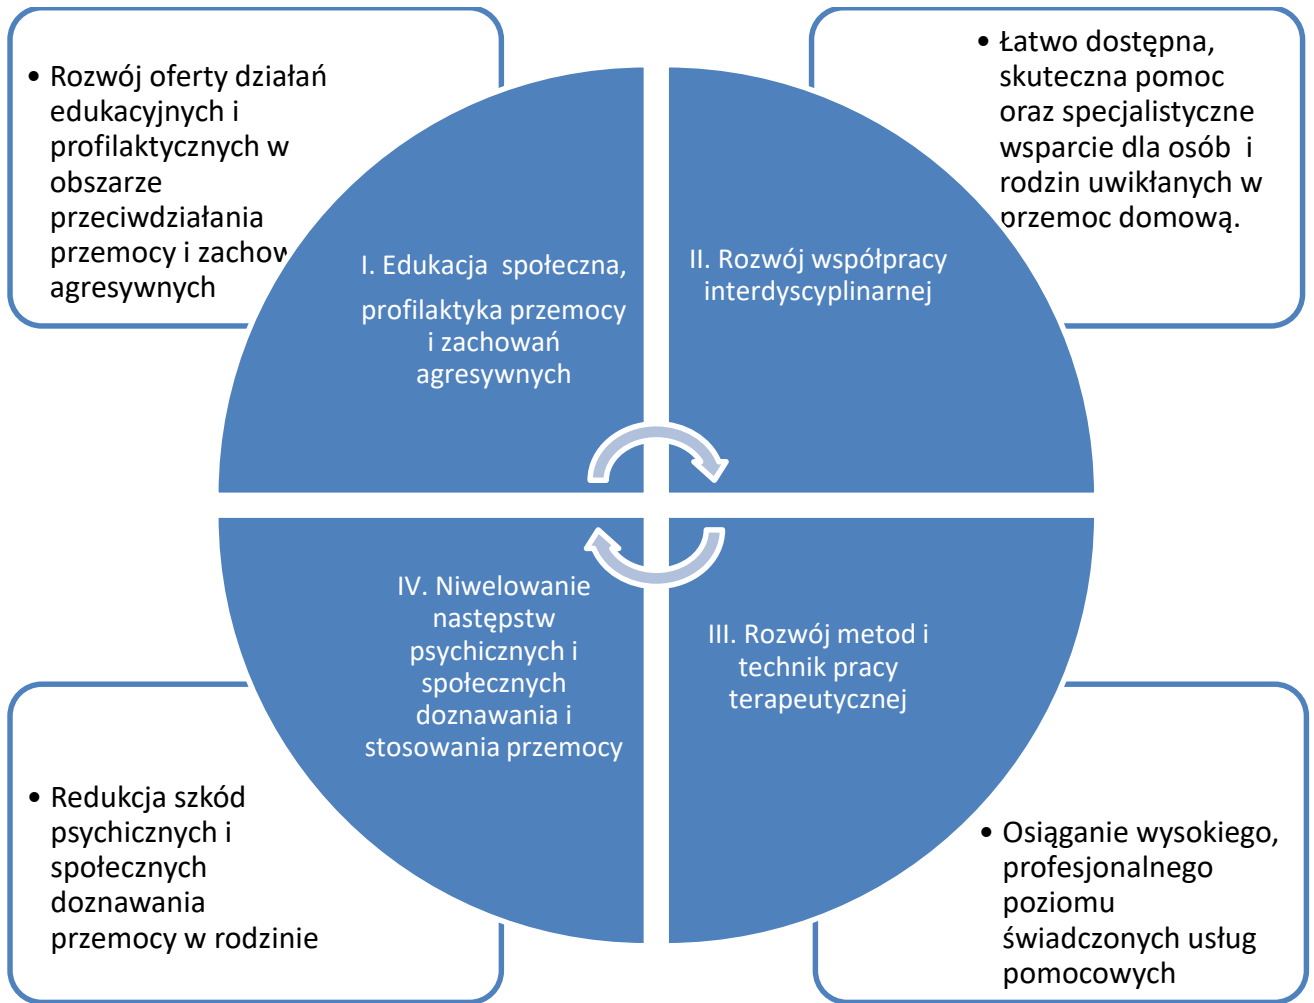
• Rozwój oferty działań edukacyjnych i profilaktycznych w obszarze przeciwdziałania przemocy i zachow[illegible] agresywnych

• Łatwo dostępna, skuteczna pomoc oraz specjalistyczne wsparcie dla osób i rodzin uwikłanych w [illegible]rzemoc domową.

I. Edukacja społeczna, profilaktyka przemocy i zachowań agresywnych

II. Rozwój współpracy interdyscyplinarnej

IV. Niwelowanie następstw psychicznych i społecznych doznawania i stosowania przemocy

III. Rozwój metod i technik pracy terapeutycznej

• Redukcja szkód psychicznych i społecznych doznawania przemocy w rodzinie

• Osiąganie wysokiego, profesjonalnego poziomu świadczonych usług pomocowych